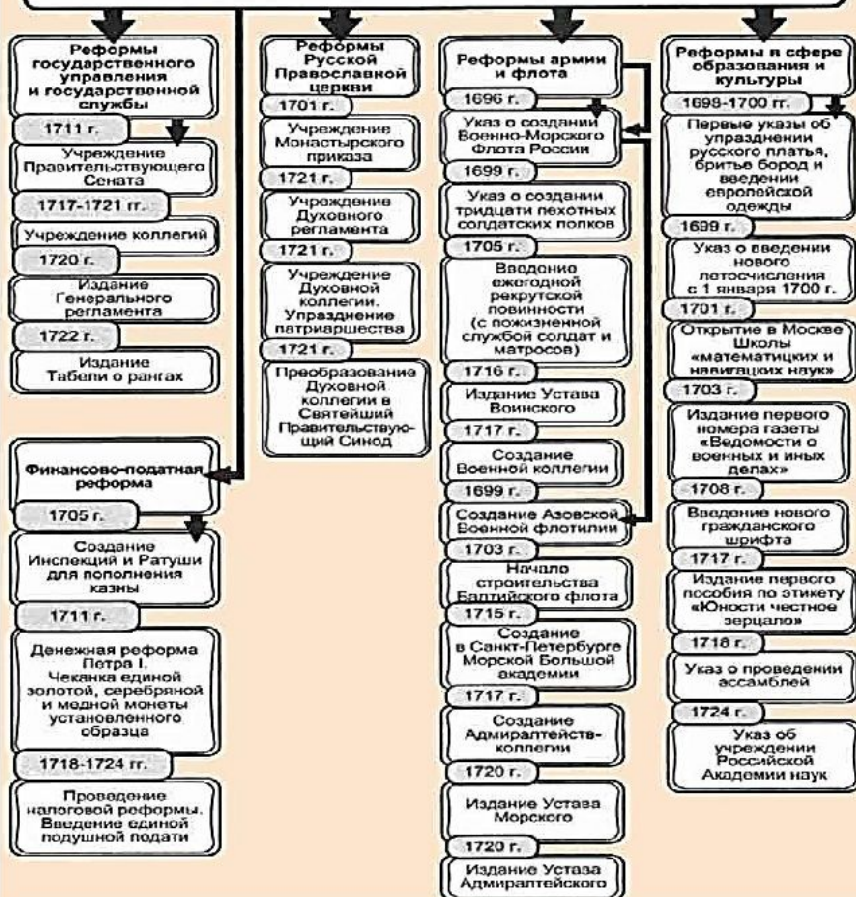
Реформы государственного управления и государственной службы

1711 г.

Учреждение Правительствующего Сената

1717-1721 гг.

Учреждение коллегий

1720 г.

Издание Генерального регламента

1722 г.

Издание Табели о рангах

Финансово-податная реформа

1705 г.

Создание Инспекций и Ратуши для пополнения казны

1711 г.

Денежная реформа Петра I. Чеканка единой золотой, серебряной и медной монеты установленного образца

1718-1724 гг.

Проведение налоговой реформы. Введение единой подушной подати

Реформы Русской Православной церкви

1701 г.

Учреждение Монастырского приказа

1721 г.

Учреждение Духовного регламента

1721 г.

Учреждение Духовной коллегии. Упразднение патриаршества

1721 г.

Преобразование Духовной коллегии в Святейший Правительствующий Синод

Реформы армии и флота

1696 г.

Указ о создании Военно-Морского Флота России

1699 г.

Указ о создании тридцати пехотных солдатских полков

1705 г.

Введение ежегодной рекрутской повинности (с пожизненной службой солдат и матросов)

1716 г.

Издание Устава Воинского

1717 г.

Создание Военной коллегии

1699 г.

Создание Азовской Военной флотилии

1703 г.

Начало строительства Балтийского флота

1715 г.

Создание в Санкт-Петербурге Морской Большой академии

1717 г.

Создание Адмиралтейств-коллегии

1720 г.

Издание Устава Морского

1720 г.

Издание Устава Адмиралтейского

Реформы в сфере образования и культуры

1698-1700 гг.

Первые указы об упразднении русского платья, бритье бород и введении европейской одежды

1699 г.

Указ о введении нового летосчисления с 1 января 1700 г.

1701 г.

Открытие в Москве Школы «математицких и навигацких наук»

1703 г.

Издание первого номера газеты «Ведомости о военных и иных делах»

1708 г.

Введение нового гражданского шрифта

1717 г.

Издание первого пособия по этикету «Юности честное зерцало»

1718 г.

Указ о проведении ассамблей

1724 г.

Указ об учреждении Российской Академии наук